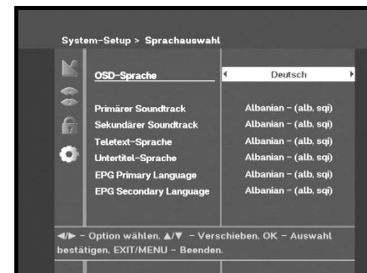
System-Setup > Sprachauswahl

OSD-Sprache Deutsch

Primärer Soundtrack Albanian - (alb, sqi)
Sekundärer Soundtrack Albanian - (alb, sqi)
Teletext-Sprache Albanian - (alb, sqi)
Untertitel-Sprache Albanian - (alb, sqi)
EPG Primary Language Albanian - (alb, sqi)
EPG Secondary Language Albanian - (alb, sqi)

◄/► - Option wählen, ▲/▼ - Verschieben, OK - Auswahl bestätigen, EXIT/MENU - Beenden.